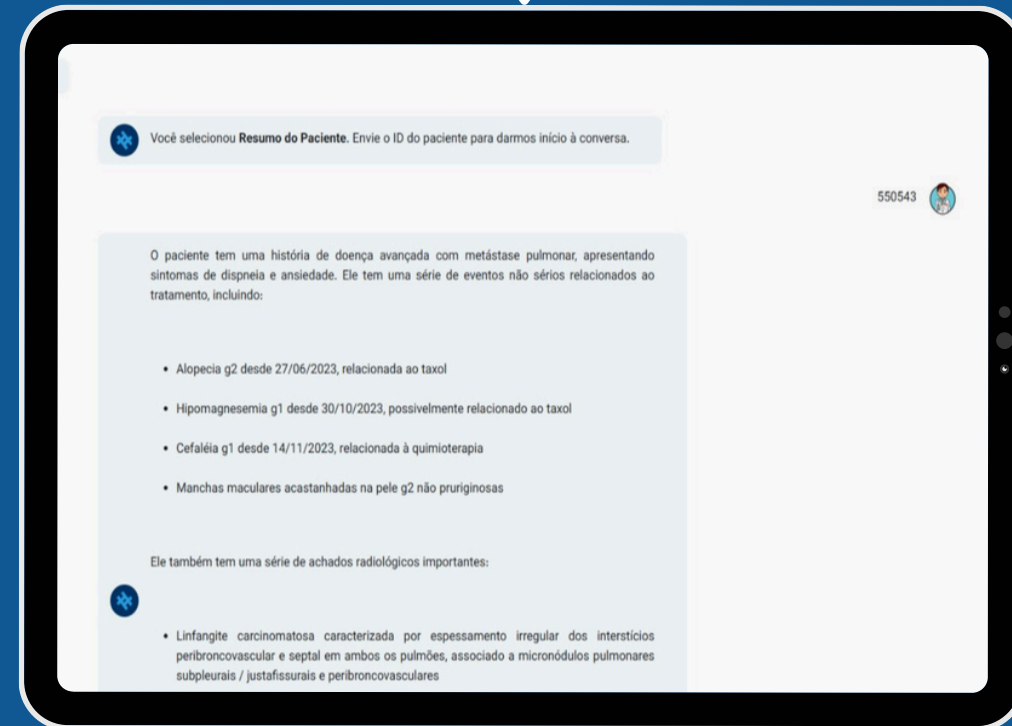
Você selecionou **Resumo do Paciente.** Envie o ID do paciente para darmos início à conversa.

550543

O paciente tem uma história de doença avançada com metástase pulmonar, apresentando sintomas de dispneia e ansiedade. Ele tem uma série de eventos não sérios relacionados ao tratamento, incluindo:

- Alopecia g2 desde 27/06/2023, relacionada ao taxol
- Hipomagnesemia g1 desde 30/10/2023, possivelmente relacionado ao taxol
- Cefaléia g1 desde 14/11/2023, relacionada à quimioterapia
- Manchas maculares acastanhadas na pele g2 não pruriginosas

Ele também tem uma série de achados radiológicos importantes:

- Linfangite carcinomatosa caracterizada por espessamento irregular dos interstícios peribroncovascular e septal em ambos os pulmões, associado a micronódulos pulmonares subpleurais / justafissurais e peribroncovasculares